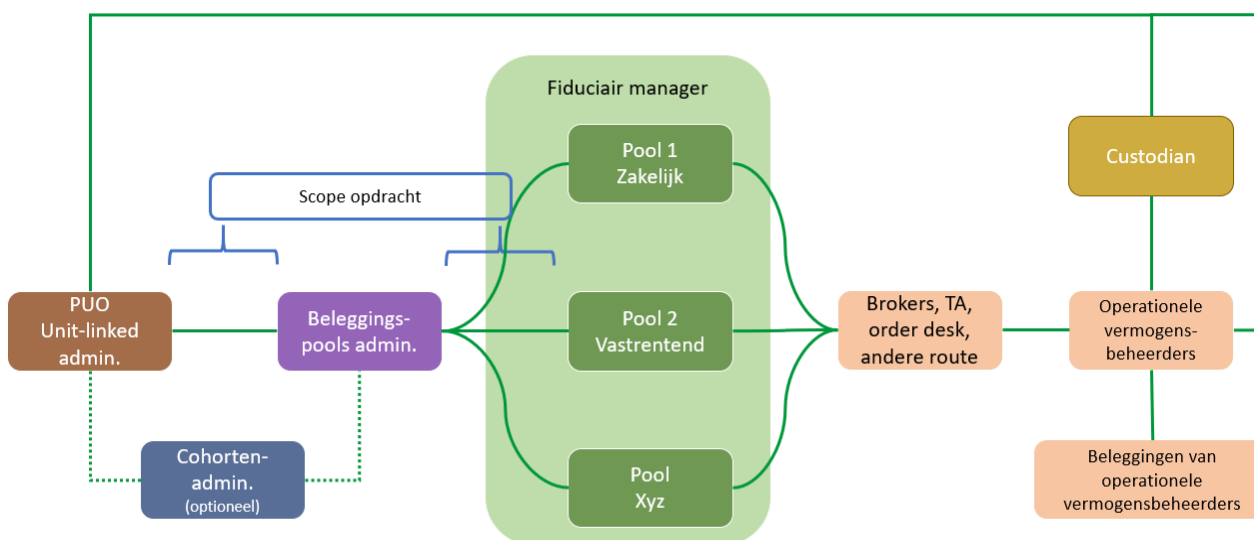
Fiduciair manager

Scope opdracht

PUO
Unit-linked
admin.

Beleggingspools admin.

Pool 1
Zakelijk

Pool 2
Vastrentend

Pool
Xyz

Cohortenadmin.
(optioneel)

Brokers, TA, order desk, andere route

Custodian

Operationele vermogensbeheerders

Beleggingen van operationele vermogensbeheerders